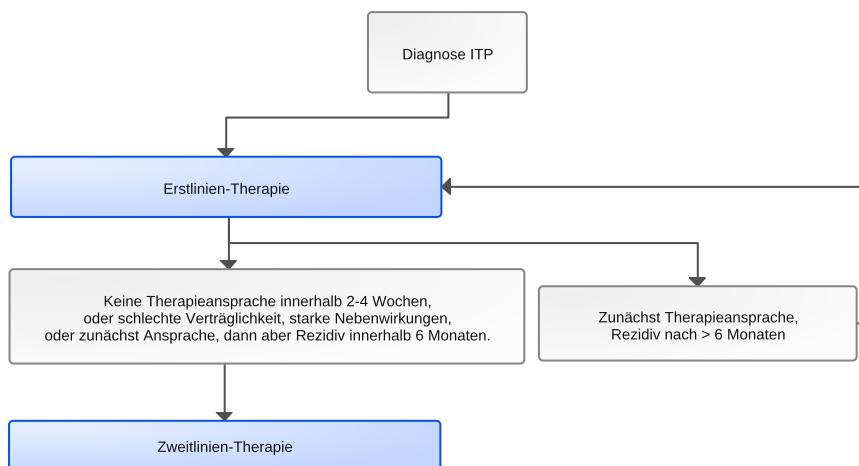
Diagnose ITP

Erstlinien-Therapie

Keine Therapieansprache innerhalb 2-4 Wochen, oder schlechte Verträglichkeit, starke Nebenwirkungen, oder zunächst Ansprache, dann aber Rezidiv innerhalb 6 Monaten.

Zunächst Therapieansprache, Rezidiv nach > 6 Monaten

Zweitlinien-Therapie